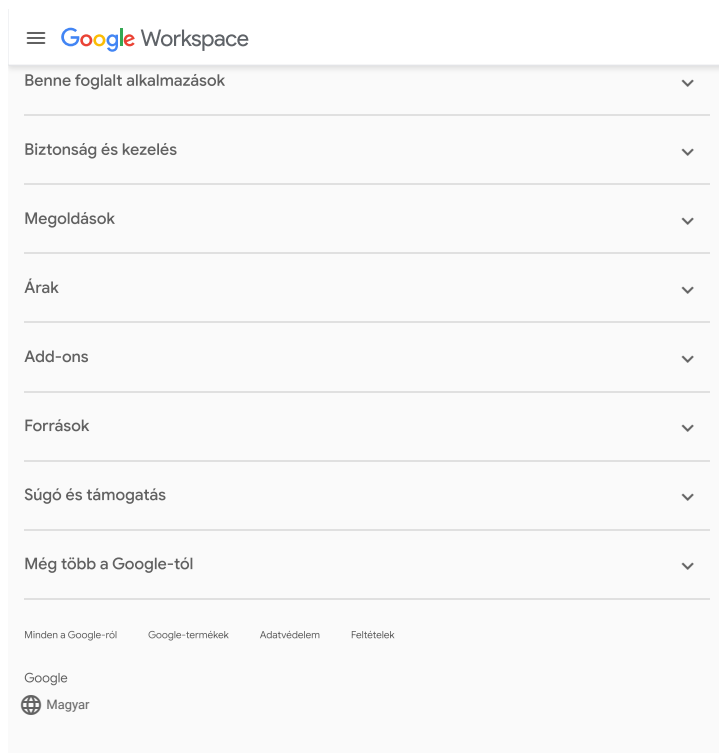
Google Workspace

Benne foglalt alkalmazások

Biztonság és kezelés

Megoldások

Árak

Add-ons

Források

Súgó és támogatás

Még több a Google-tól

Minden a Google-ról Google-termékek Adatvédelem Feltételek

Google

Magyar